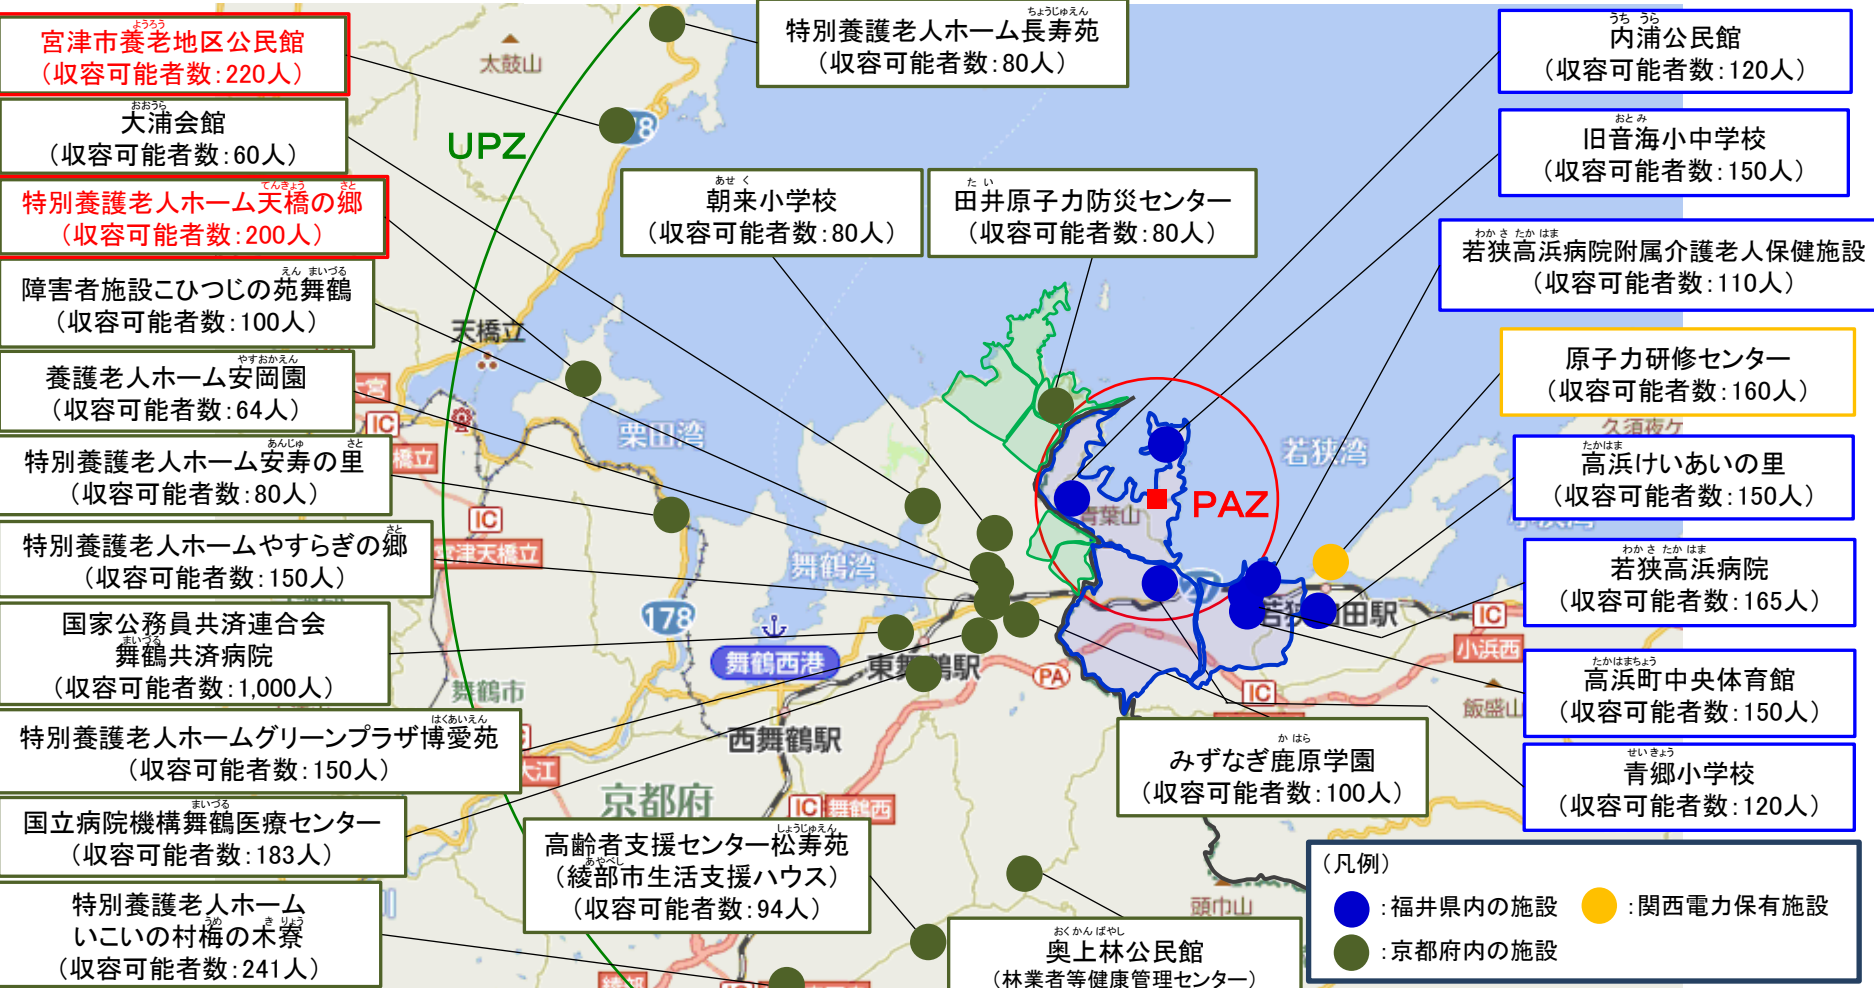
ようろう
宮津市養老地区公民館
（収容可能者数：220人）

おおうら
大浦会館
（収容可能者数：60人）

てんきょう　さと
特別養護老人ホーム天橋の郷
（収容可能者数：200人）

えん　まいづる
障害者施設こひつじの苑舞鶴
（収容可能者数：100人）

やすおかえん
養護老人ホーム安岡園
（収容可能者数：64人）

あんじゅ　さと
特別養護老人ホーム安寿の里
（収容可能者数：80人）

さと
特別養護老人ホームやすらぎの郷
（収容可能者数：150人）

国家公務員共済連合会
まいづる
舞鶴共済病院
（収容可能者数：1,000人）

はくあいえん
特別養護老人ホームグリーンプラザ博愛苑
（収容可能者数：150人）

まいづる
国立病院機構舞鶴医療センター
（収容可能者数：183人）

特別養護老人ホーム
うめ　きりょう
いこいの村梅の木寮
（収容可能者数：241人）

ちょうじゅえん
特別養護老人ホーム長寿苑
（収容可能者数：80人）

あせく
朝来小学校
（収容可能者数：80人）

たい
田井原子力防災センター
（収容可能者数：80人）

しょうじゅえん
高齢者支援センター松寿苑
あやべし
（綾部市生活支援ハウス）
（収容可能者数：94人）

おくかんばやし
奥上林公民館
（林業者等健康管理センター）

かはら
みずなぎ鹿原学園
（収容可能者数：100人）

うちうら
内浦公民館
（収容可能者数：120人）

おとみ
旧音海小中学校
（収容可能者数：150人）

わかさたかはま
若狭高浜病院附属介護老人保健施設
（収容可能者数：110人）

原子力研修センター
（収容可能者数：160人）

たかはま
高浜けいあいの里
（収容可能者数：150人）

わかさたかはま
若狭高浜病院
（収容可能者数：165人）

たかはまちょう
高浜町中央体育館
（収容可能者数：150人）

せいきょう
青郷小学校
（収容可能者数：120人）

（凡例）
：福井県内の施設　：関西電力保有施設
：京都府内の施設

UPZ
PAZ
太鼓山
天橋立
栗田湾
舞鶴湾
若狭湾
青葉山
舞鶴西港
東舞鶴駅
西舞鶴駅
京都府
舞鶴市
宮津天橋立
IC
178
27
PA
小浜西
飯盛山
頭巾山
久須夜ヶ
若狭和田駅
舞鶴西